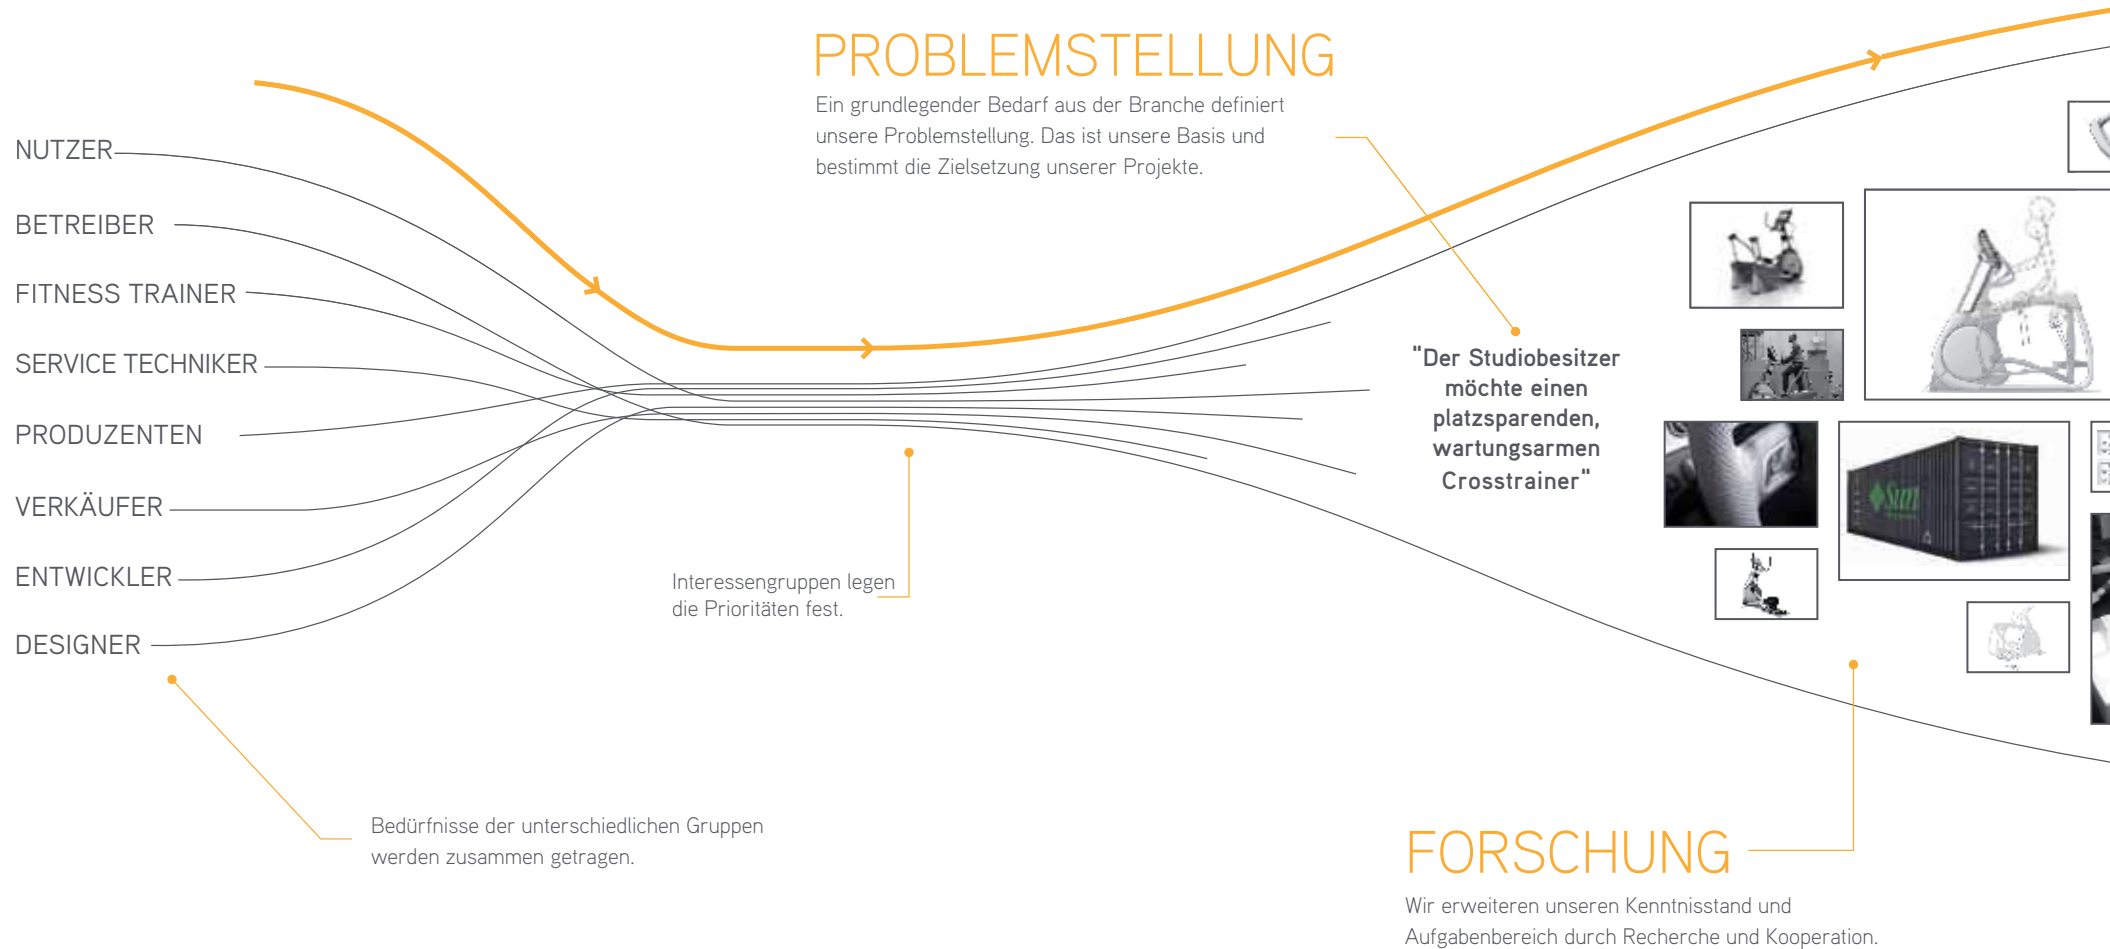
PROBLEMSTELLUNG

Ein grundlegender Bedarf aus der Branche definiert unsere Problemstellung. Das ist unsere Basis und bestimmt die Zielsetzung unserer Projekte.

NUTZER

BETREIBER

FITNESS TRAINER

SERVICE TECHNIKER

PRODUZENTEN

VERKÄUFER

ENTWICKLER

DESIGNER

"Der Studiobesitzer möchte einen platzsparenden, wartungsarmen Crosstrainer"

Interessengruppen legen die Prioritäten fest.

Bedürfnisse der unterschiedlichen Gruppen werden zusammen getragen.

FORSCHUNG

Wir erweiteren unseren Kenntnisstand und Aufgabenbereich durch Recherche und Kooperation.